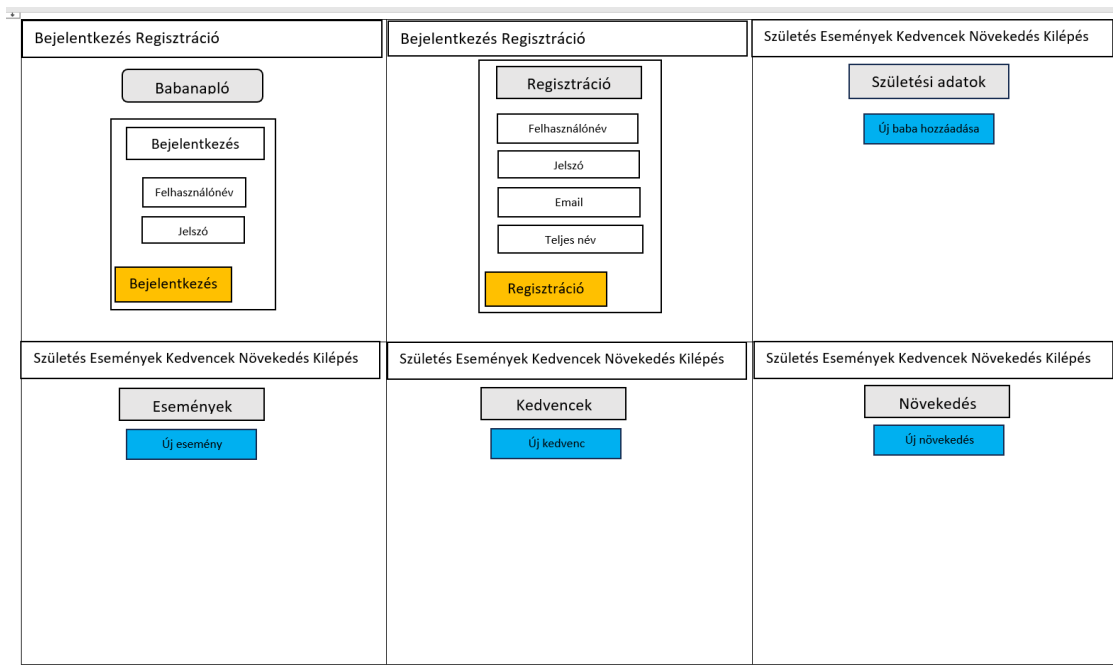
Bejelentkezés Regisztráció

Babanapló

Bejelentkezés

Felhasználónév

Jelszó

Bejelentkezés

Bejelentkezés Regisztráció

Regisztráció

Felhasználónév

Jelszó

Email

Teljes név

Regisztráció

Születés Események Kedvencek Növekedés Kilépés

Születési adatok

Új baba hozzáadása

Születés Események Kedvencek Növekedés Kilépés

Események

Új esemény

Születés Események Kedvencek Növekedés Kilépés

Kedvencek

Új kedvenc

Születés Események Kedvencek Növekedés Kilépés

Növekedés

Új növekedés